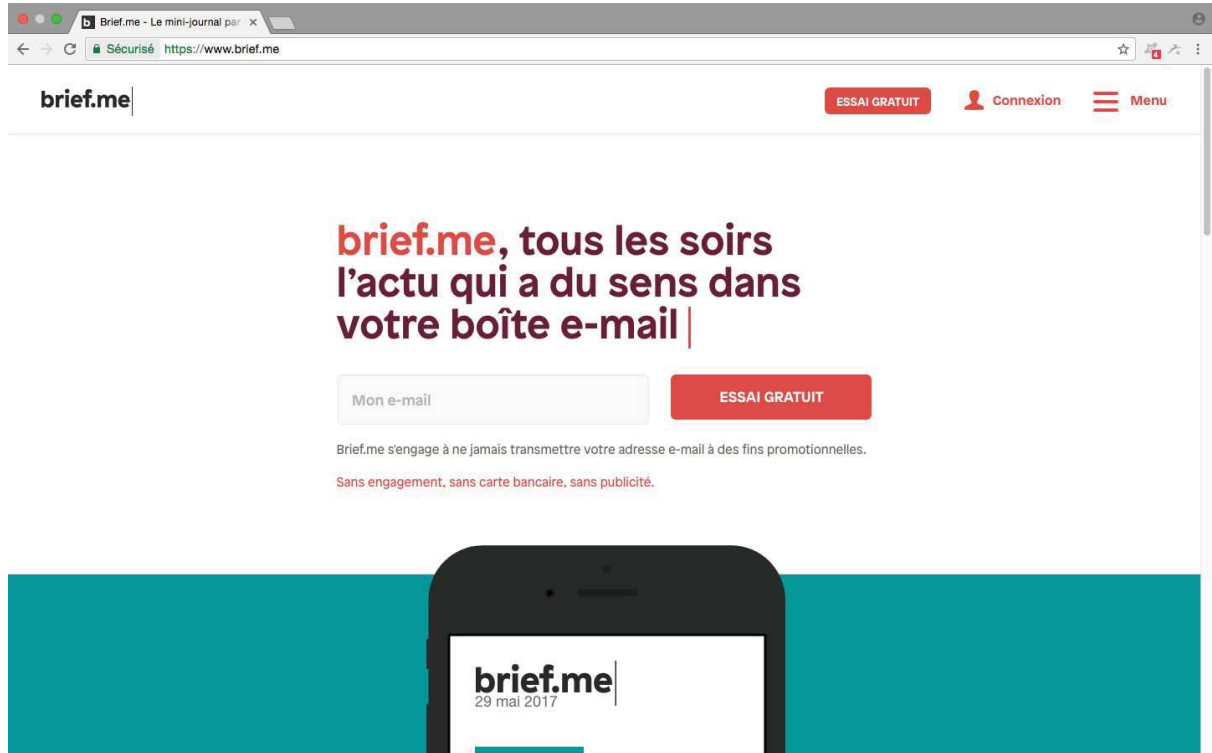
Brief.me - Le mini-journal par ×

Sécurisé https://www.brief.me

brief.me

ESSAI GRATUIT

Connexion

Menu

brief.me, tous les soirs l'actu qui a du sens dans votre boîte e-mail

Mon e-mail

ESSAI GRATUIT

Brief.me s'engage à ne jamais transmettre votre adresse e-mail à des fins promotionnelles.

Sans engagement, sans carte bancaire, sans publicité.

brief.me
29 mai 2017